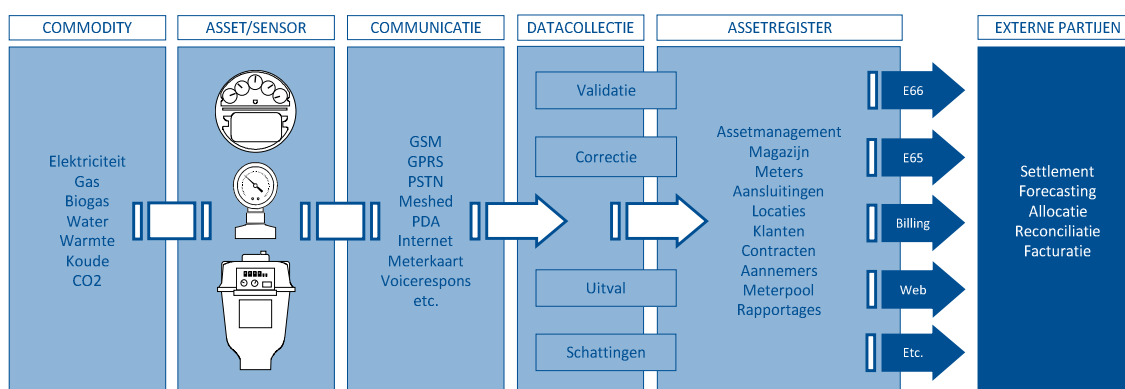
COMMODITY

Elektriciteit
Gas
Biogas
Water
Warmte
Koude
CO2

ASSET/SENSOR

COMMUNICATIE

GSM
GPRS
PSTN
Meshed
PDA
Internet
Meterkaart
Voicerespons
etc.

DATACOLLECTIE

Validatie

Correctie

Uitval

Schattingen

ASSETREGISTER

Assetmanagement
Magazijn
Meters
Aansluitingen
Locaties
Klanten
Contracten
Aannemers
Meterpool
Rapportages

E66

E65

Billing

Web

Etc.

EXTERNE PARTIJEN

Settlement
Forecasting
Allocatie
Reconciliatie
Facturatie